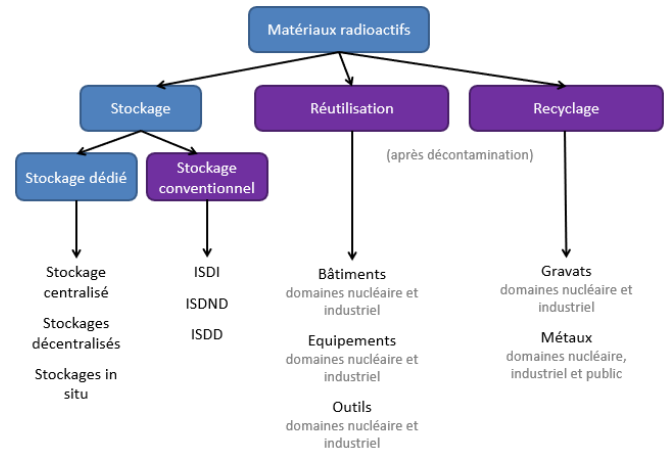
Matériaux radioactifs

Stockage

Réutilisation

Recyclage

Stockage dédié

Stockage conventionnel

(après décontamination)

Stockage centralisé

Stockages décentralisés

Stockages in situ

ISDI

ISDND

ISDD

Bâtiments
domaines nucléaire et industriel

Equipements
domaines nucléaire et industriel

Outils
domaines nucléaire et industriel

Gravats
domaines nucléaire et industriel

Métaux
domaines nucléaire, industriel et public